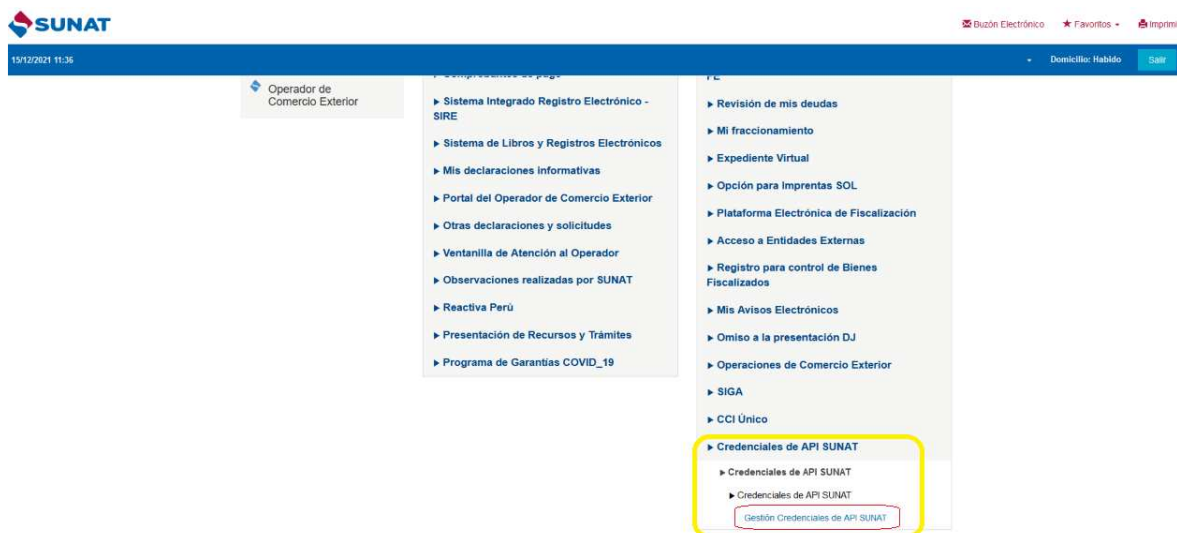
SUNAT

Buzón Electrónico ★ Favoritos Imprimi

15/12/2021 11:36

Domicilio: Habido Salir

Operador de Comercio Exterior

▸ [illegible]

▸ Sistema Integrado Registro Electrónico - SIRE

▸ Sistema de Libros y Registros Electrónicos

▸ Mis declaraciones informativas

▸ Portal del Operador de Comercio Exterior

▸ Otras declaraciones y solicitudes

▸ Ventanilla de Atención al Operador

▸ Observaciones realizadas por SUNAT

▸ Reactiva Perú

▸ Presentación de Recursos y Trámites

▸ Programa de Garantías COVID_19

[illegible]

▸ Revisión de mis deudas

▸ Mi fraccionamiento

▸ Expediente Virtual

▸ Opción para Imprentas SOL

▸ Plataforma Electrónica de Fiscalización

▸ Acceso a Entidades Externas

▸ Registro para control de Bienes Fiscalizados

▸ Mis Avisos Electrónicos

▸ Omiso a la presentación DJ

▸ Operaciones de Comercio Exterior

▸ SIGA

▸ CCI Único

▸ Credenciales de API SUNAT

▸ Credenciales de API SUNAT

▸ Credenciales de API SUNAT

Gestión Credenciales de API SUNAT